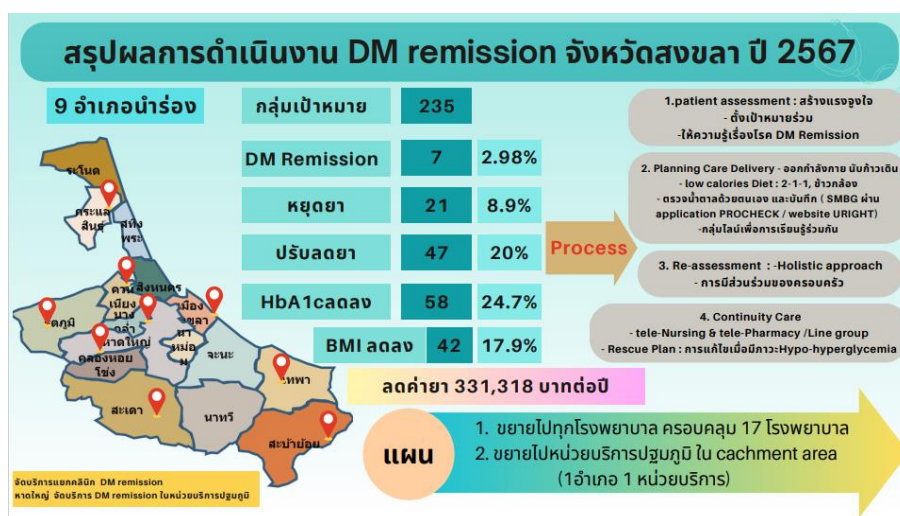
สรุปผลการดำเนินงาน DM remission จังหวัดสงขลา ปี 2567

9 อำเภอนำร่อง

ระโนด
กระแสสินธุ์
สทิงพระ
สิงหนคร
ควนเนียง
บางกล่ำ
หาดใหญ่
รัตภูมิ
คลองหอยโข่ง
เมืองสงขลา
นาหม่อม
จะนะ
เทพา
สะเดา
นาทวี
สะบ้าย้อย

| กลุ่มเป้าหมาย | 235 | |
|---|---|---|
| DM Remission | 7 | 2.98% |
| หยุดยา | 21 | 8.9% |
| ปรับลดยา | 47 | 20% |
| HbA1cลดลง | 58 | 24.7% |
| BMI ลดลง | 42 | 17.9% |

ลดค่ายา 331,318 บาทต่อปี

Process

1.patient assessment : สร้างแรงจูงใจ
- ตั้งเป้าหมายร่วม
-ให้ความรู้เรื่องโรค DM Remission

2. Planning Care Delivery - ออกกำลังกาย นับก้าวเดิน
- low calories Diet : 2-1-1, ข้าวกล้อง
- ตรวจน้ำตาลด้วยตนเอง และบันทึก ( SMBG ผ่าน application PROCHECK / website URIGHT)
-กลุ่มไลน์เพื่อการเรียนรู้ร่วมกัน

3. Re-assessment : -Holistic approach
- การมีส่วนร่วมของครอบครัว

4. Continuity Care
- tele-Nursing & tele-Pharmacy /Line group
- Rescue Plan : การแก้ไขเมื่อมีภาวะHypo-hyperglycemia

แผน
1. ขยายไปทุกโรงพยาบาล ครอบคลุม 17 โรงพยาบาล
2. ขยายไปหน่วยบริการปฐมภูมิ ใน cachment area (1อำเภอ 1 หน่วยบริการ)

จัดบริการแยกคลินิก DM remission
หาดใหญ่ จัดบริการ DM remission ในหน่วยบริการปฐมภูมิ